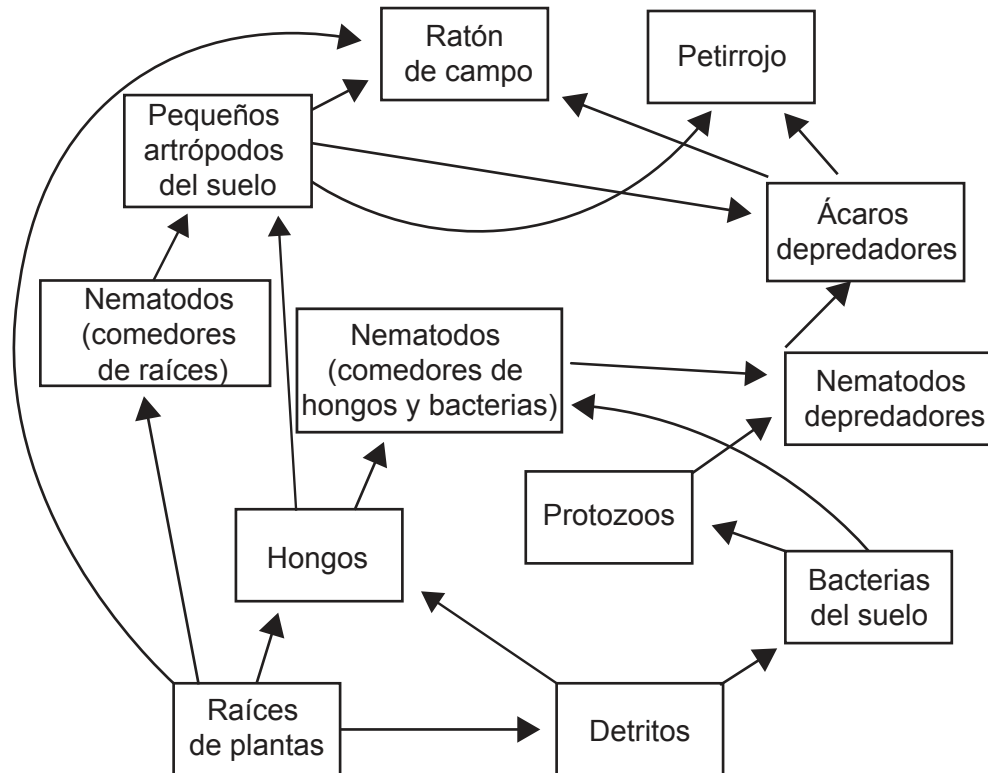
Ratón de campo

Petirrojo

Pequeños artrópodos del suelo

Ácaros depredadores

Nematodos (comedores de raíces)

Nematodos (comedores de hongos y bacterias)

Nematodos depredadores

Protozoos

Hongos

Bacterias del suelo

Raíces de plantas

Detritos